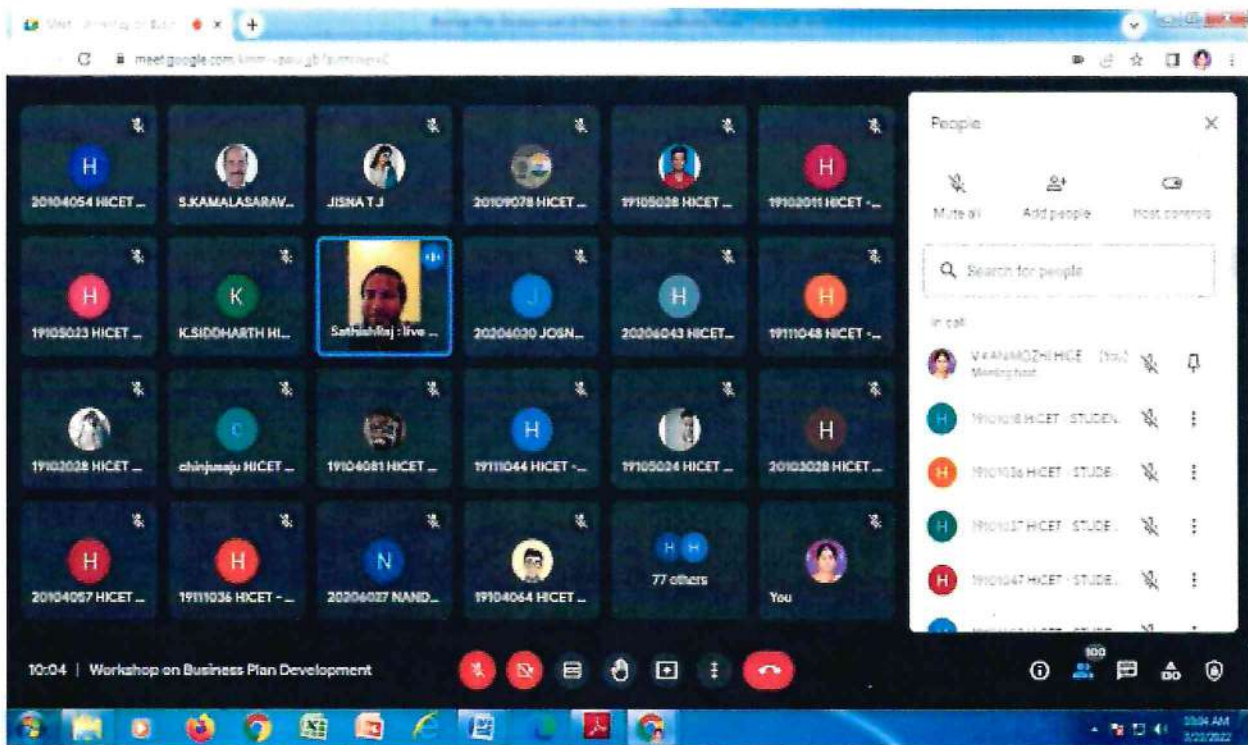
meet.google.com/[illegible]

H
20104054 HICET ...
S.KAMALASARAV...
JISNA T J
20109078 HICET ...
19105028 HICET ...
H
19102011 HICET -...
H
19105023 HICET ...
K
K.SIDDHARTH HI...
SathishRaj : live ...
J
20206030 JOSN...
H
20206043 HICET...
H
19111048 HICET -...
19102028 HICET ...
C
chinjusaju HICET ...
19104081 HICET ...
H
19111044 HICET -...
19105024 HICET ...
H
20103028 HICET...
H
20104057 HICET ...
H
19111036 HICET - ...
N
20206027 NAND...
19104064 HICET ...
H H
77 others
You

People
Mute all
Add people
Host controls
Search for people
In call
V K ANMOZHI HICE (You)
Meeting host
H 191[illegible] HICET - STUDEN...
H 191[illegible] HICET - STUDE...
H 191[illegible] HICET - STUDE...
H 191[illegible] HICET - STUDE...

10:04 | Workshop on Business Plan Development
100